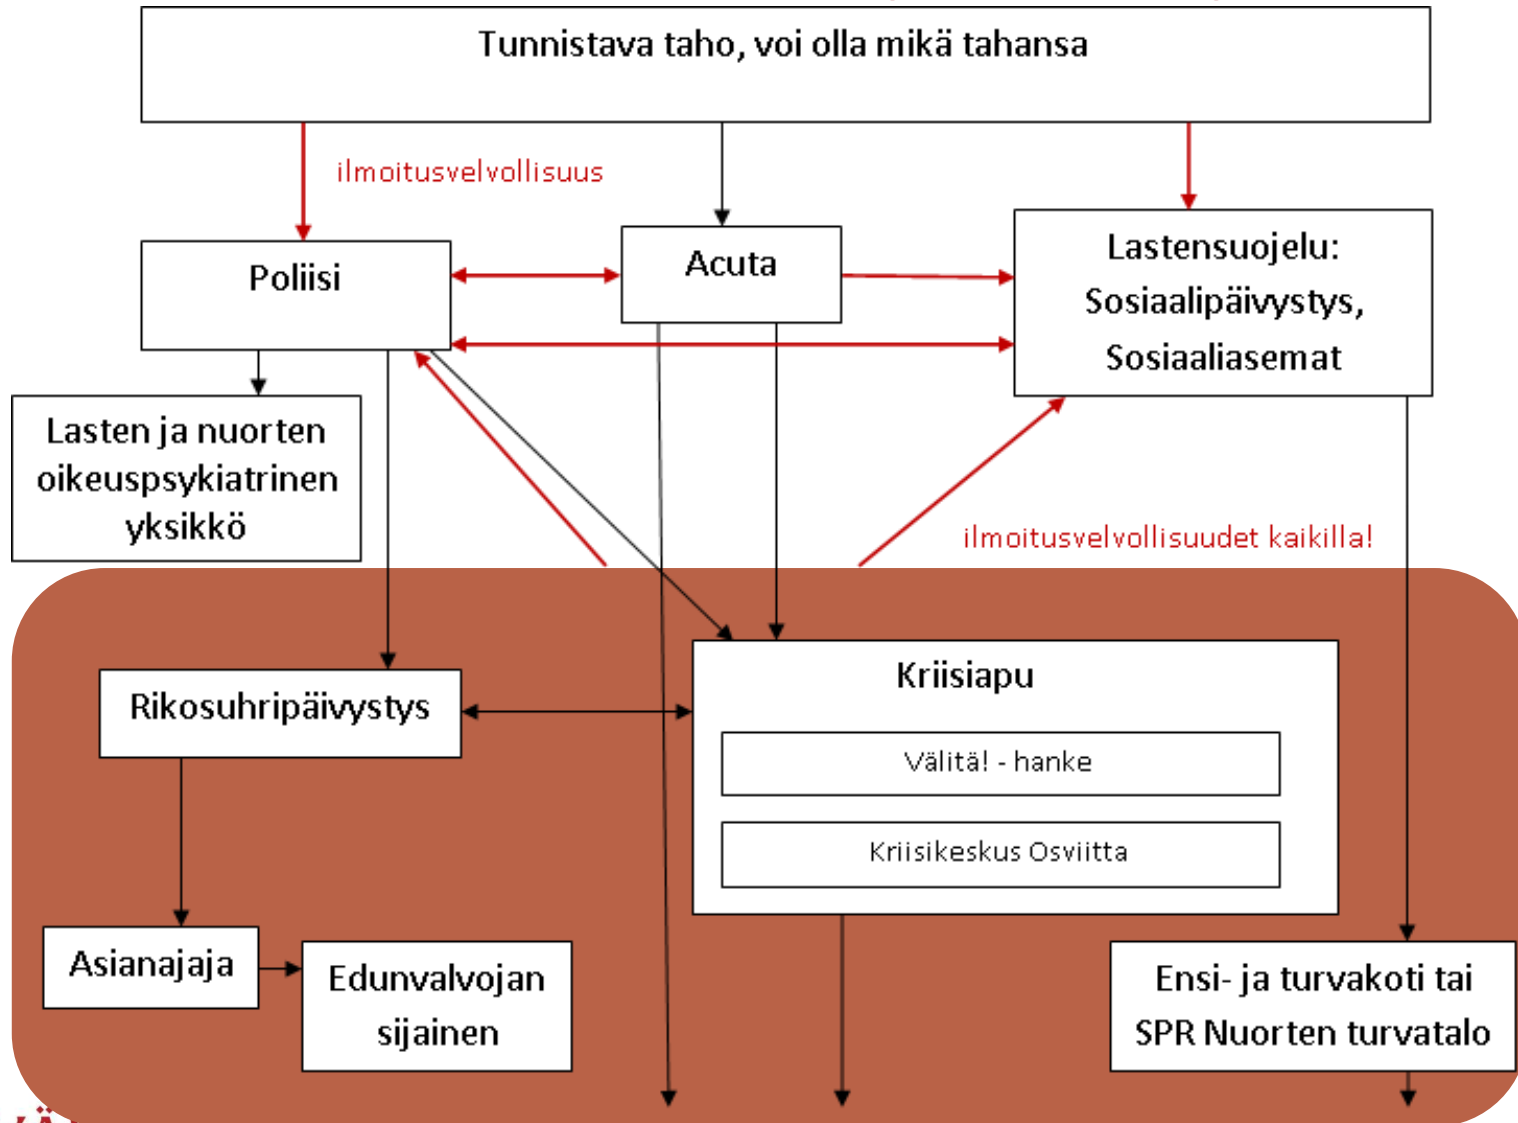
Tunnistava taho, voi olla mikä tahansa

ilmoitusvelvollisuus

Poliisi

Acuta

Lastensuojelu: Sosiaalipäivystys, Sosiaaliasemat

Lasten ja nuorten oikeuspsykiatrinen yksikkö

ilmoitusvelvollisuudet kaikilla!

Rikosuhripäivystys

Kriisiapu

Välitä! - hanke

Kriisikeskus Osviitta

Asianajaja

Edunvalvojan sijainen

Ensi- ja turvakoti tai SPR Nuorten turvatalo